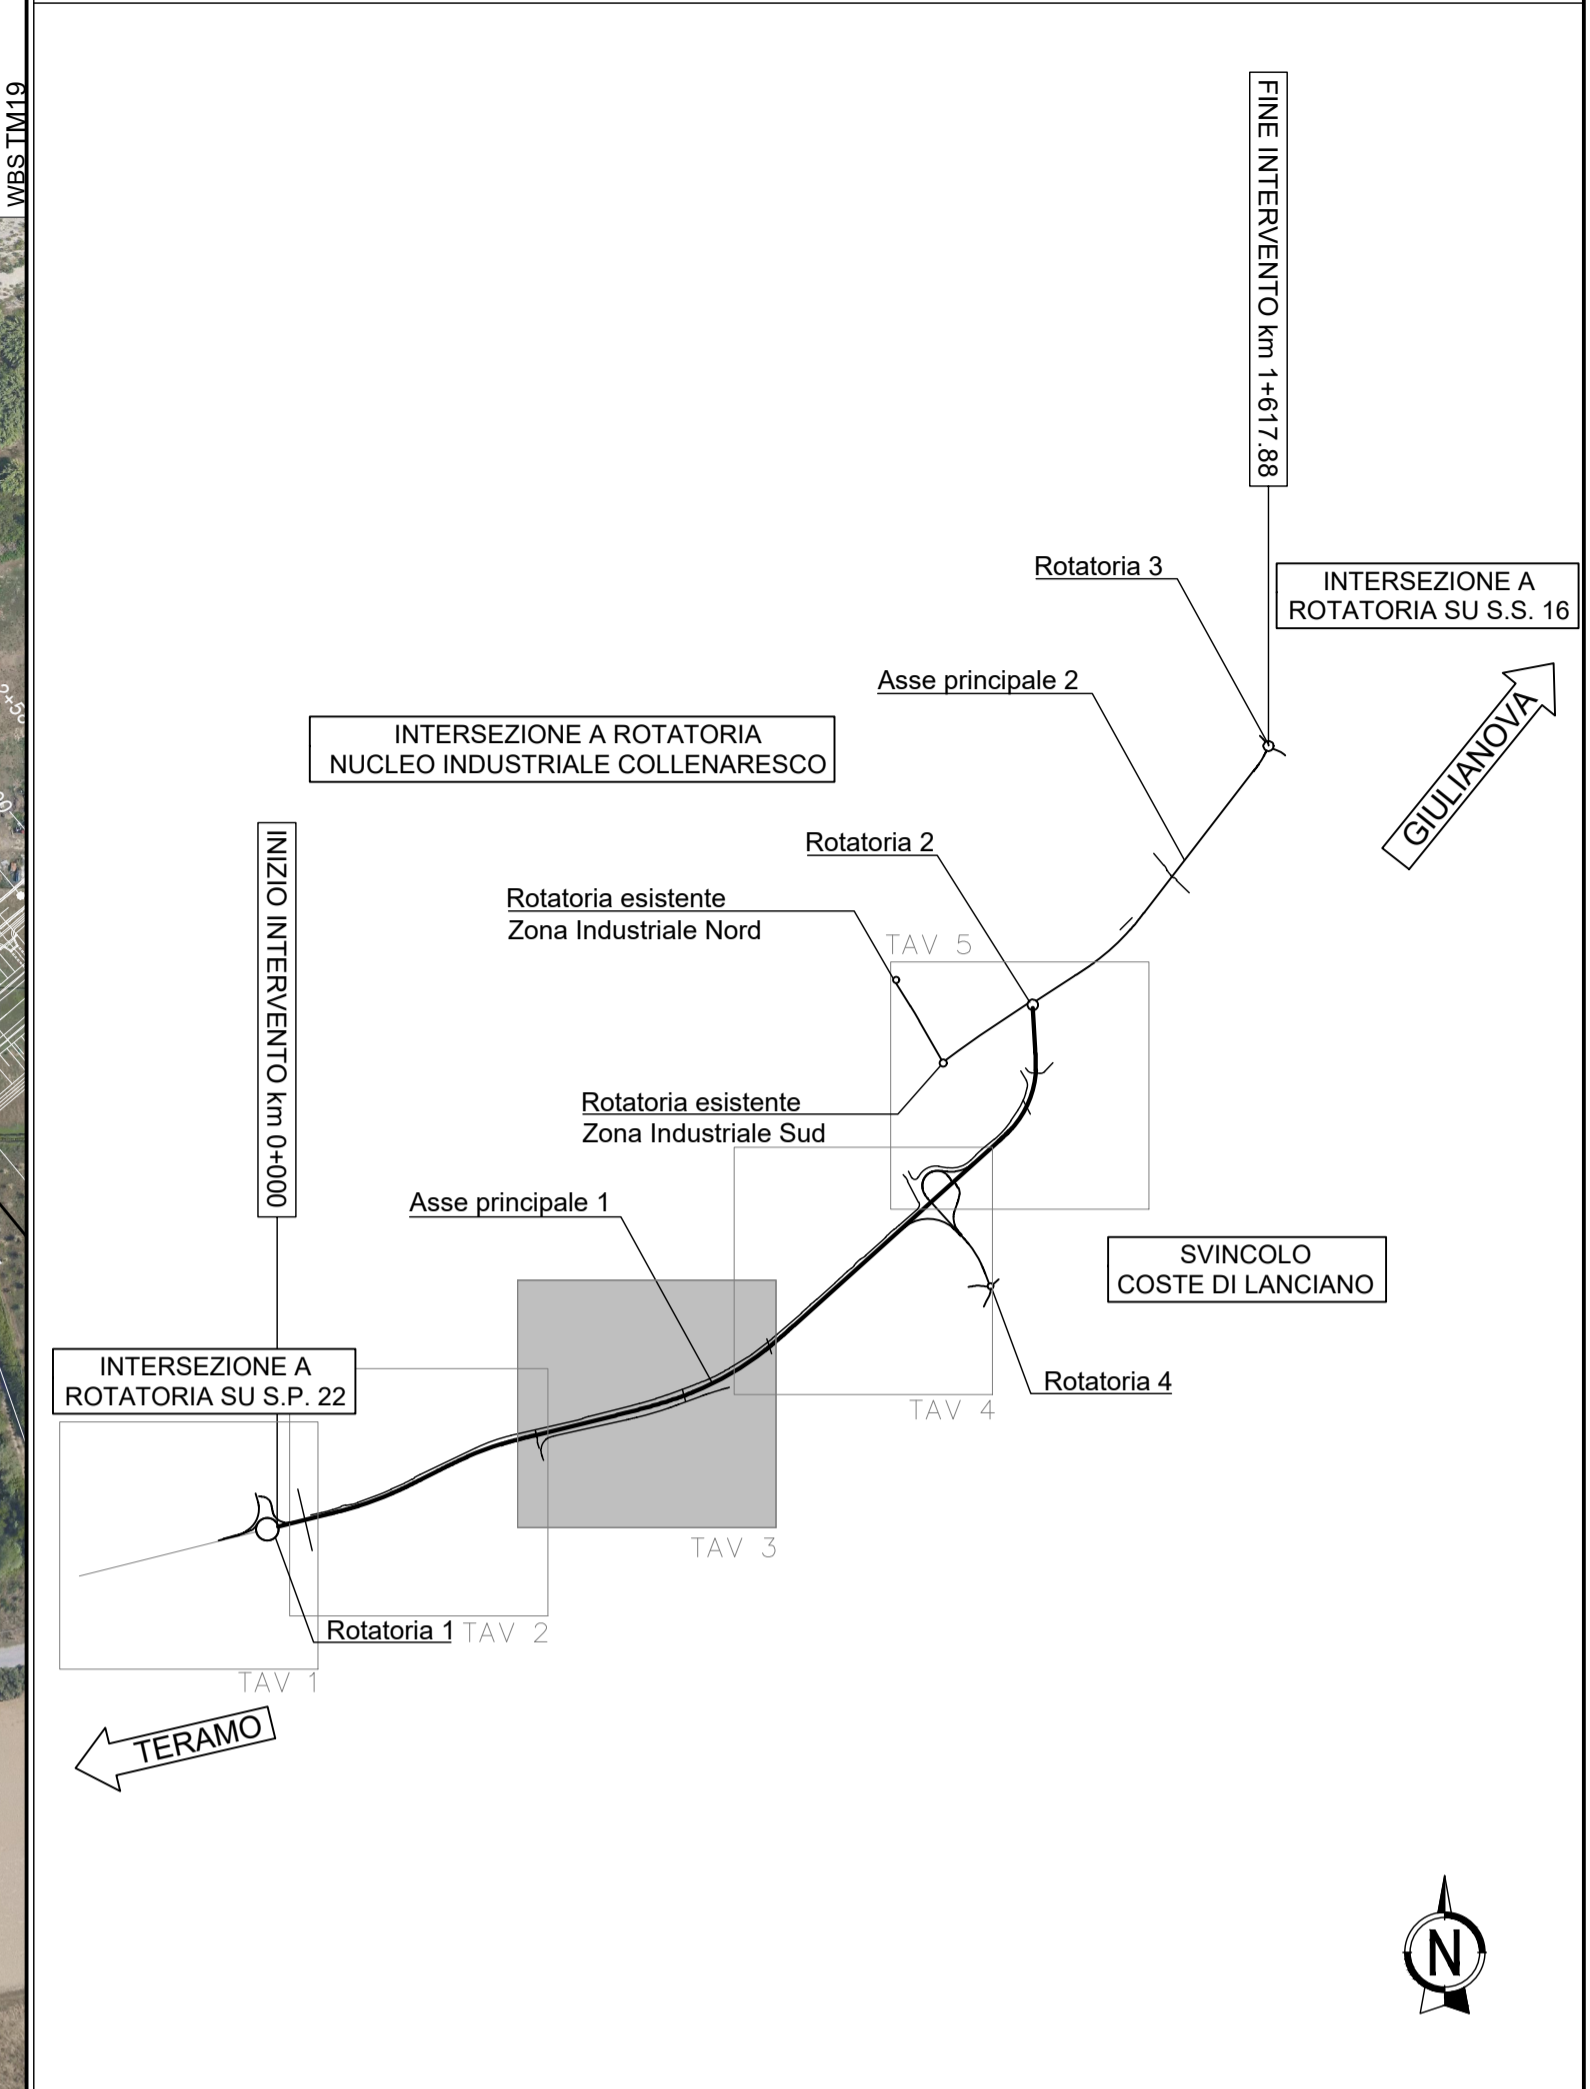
WBS TM19

FINE INTERVENTO km 1+617.88

Rotatoria 3

INTERSEZIONE A ROTATORIA SU S.S. 16

Asse principale 2

GIULIANOVA

INTERSEZIONE A ROTATORIA NUCLEO INDUSTRIALE COLLENARESCO

Rotatoria 2

Rotatoria esistente
Zona Industriale Nord

TAV 5

INIZIO INTERVENTO km 0+000

Rotatoria esistente
Zona Industriale Sud

Asse principale 1

SVINCOLO
COSTE DI LANCIANO

Rotatoria 4

TAV 4

INTERSEZIONE A ROTATORIA SU S.P. 22

TAV 3

Rotatoria 1 TAV 2

TAV 1

TERAMO

N